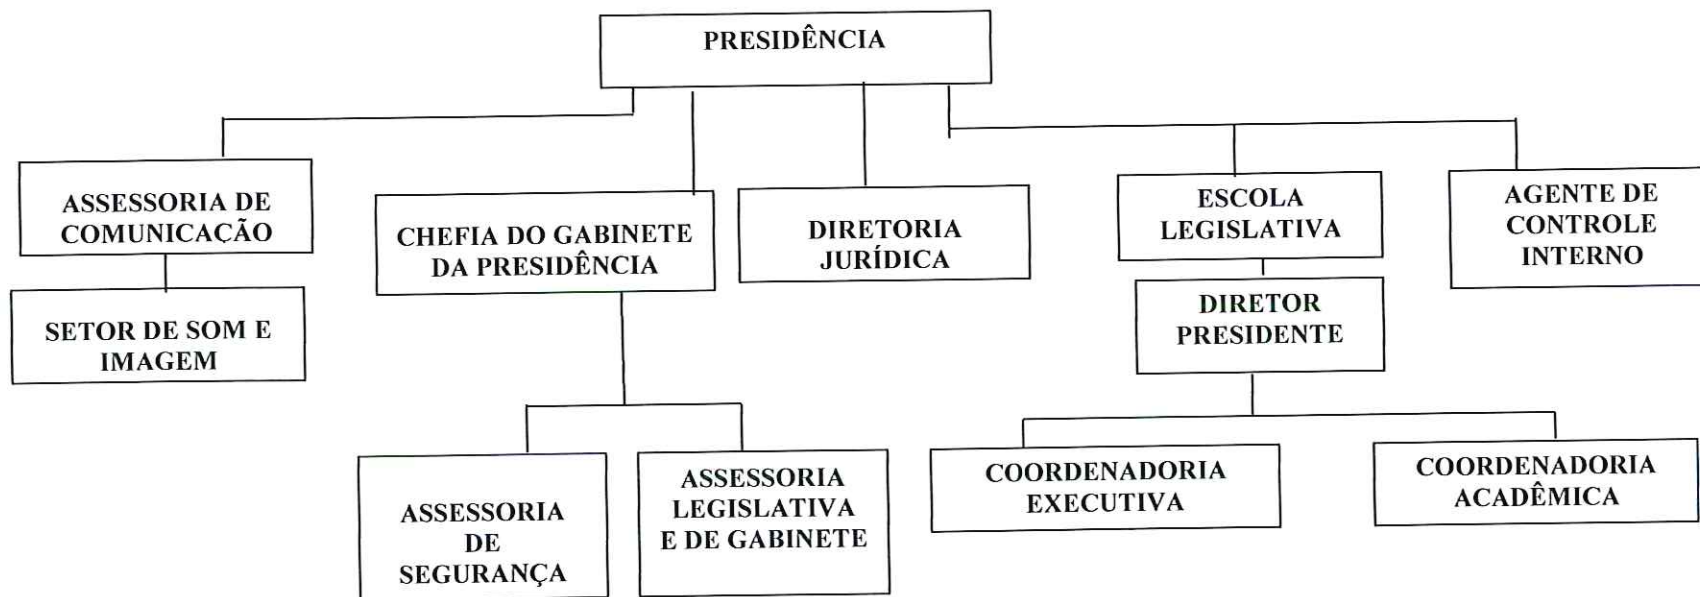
PRESIDÊNCIA

ASSESSORIA DE COMUNICAÇÃO

SETOR DE SOM E IMAGEM

CHEFIA DO GABINETE DA PRESIDÊNCIA

ASSESSORIA DE SEGURANÇA

ASSESSORIA LEGISLATIVA E DE GABINETE

DIRETORIA JURÍDICA

ESCOLA LEGISLATIVA

DIRETOR PRESIDENTE

COORDENADORIA EXECUTIVA

COORDENADORIA ACADÊMICA

AGENTE DE CONTROLE INTERNO